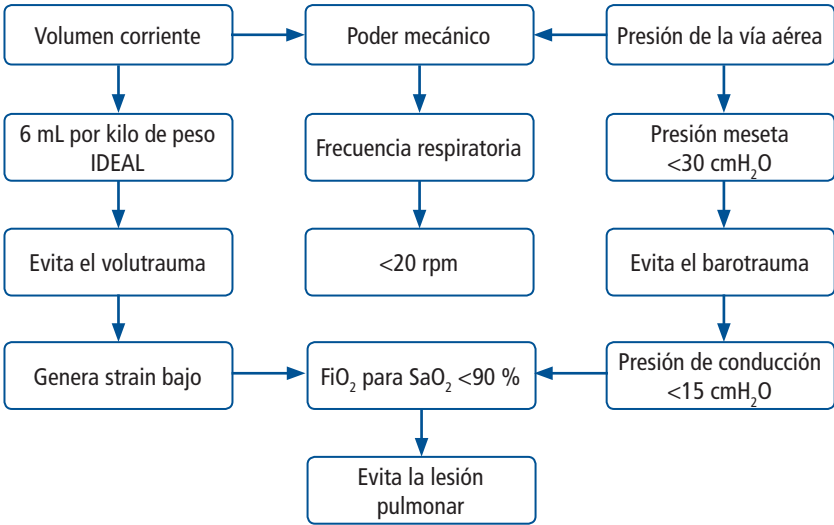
Volumen corriente

Poder mecánico

Presión de la vía aérea

6 mL por kilo de peso IDEAL

Frecuencia respiratoria

Presión meseta <30 cm$H_2O$

Evita el volutrauma

<20 rpm

Evita el barotrauma

Genera strain bajo

$FiO_2$ para $SaO_2$ <90 %

Presión de conducción <15 cm$H_2O$

Evita la lesión pulmonar